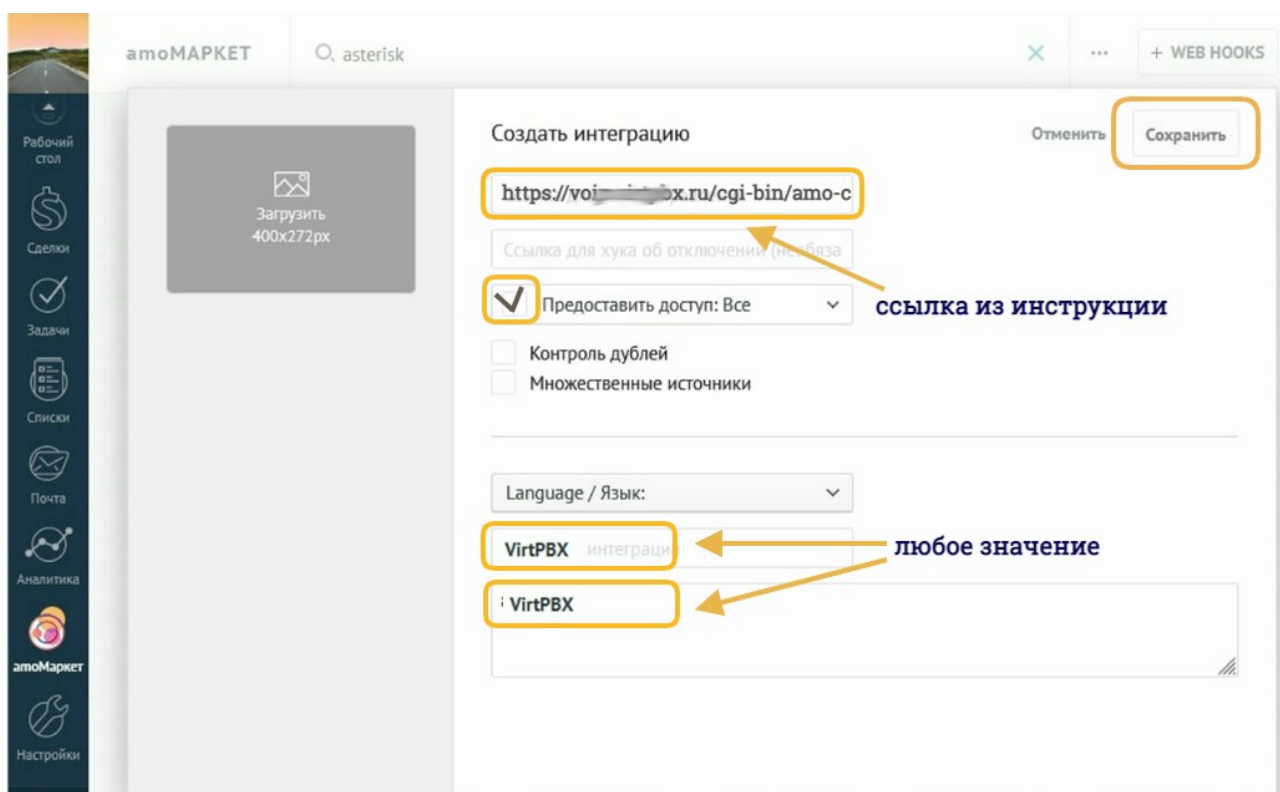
Рабочий стол

Сделки

Задачи

Списки

Почта

Аналитика

amoМаркет

Настройки

amoМАРКЕТ

asterisk

×

...

+ WEB HOOKS

Загрузить 400x272px

Создать интеграцию

Отменить

Сохранить

https://vo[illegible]x.ru/cgi-bin/amo-c

Ссылка для хука об отключении (необяза

ссылка из инструкции

Предоставить доступ: Все

Контроль дублей

Множественные источники

Language / Язык:

VirtPBX интеграци

любое значение

VirtPBX